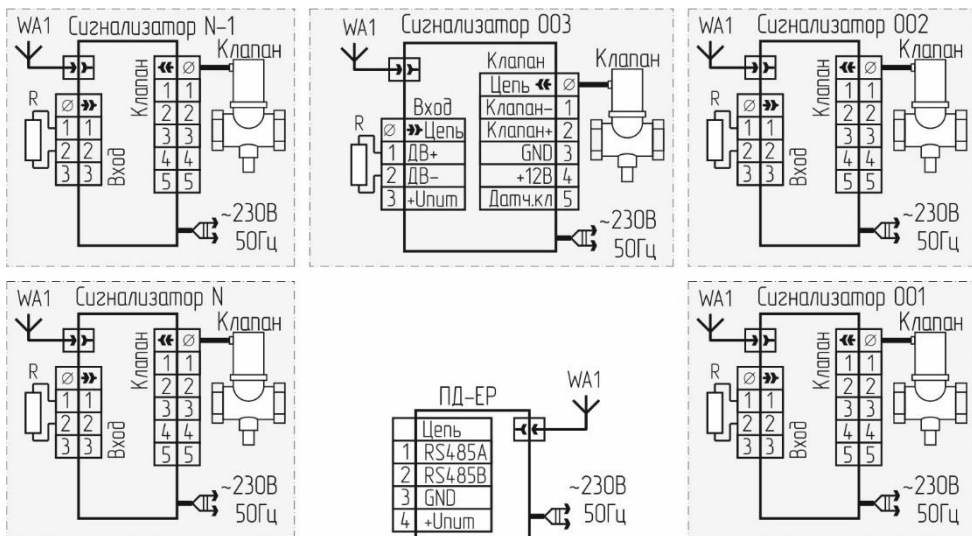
WA1 Сигнализатор N-1

R

Ø
1 1
2 2
3 3

Вход

Клапан

Ø
1 1
2 2
3 3
4 4
5 5

Клапан

~230В
50Гц

WA1 Сигнализатор 003

Вход

R

Ø Цепь
1 ДВ+
2 ДВ–
3 +Uпит

Клапан

Цепь Ø
Клапан– 1
Клапан+ 2
GND 3
+12В 4
Датч.кл 5

Клапан

~230В
50Гц

WA1 Сигнализатор 002

R

Ø
1 1
2 2
3 3

Вход

Клапан

Ø
1 1
2 2
3 3
4 4
5 5

Клапан

~230В
50Гц

WA1 Сигнализатор N

R

Ø
1 1
2 2
3 3

Вход

Клапан

Ø
1 1
2 2
3 3
4 4
5 5

Клапан

~230В
50Гц

ПД-ЕР

WA1

Цепь
1 RS485A
2 RS485B
3 GND
4 +Uпит

~230В
50Гц

WA1 Сигнализатор 001

R

Ø
1 1
2 2
3 3

Вход

Клапан

Ø
1 1
2 2
3 3
4 4
5 5

Клапан

~230В
50Гц